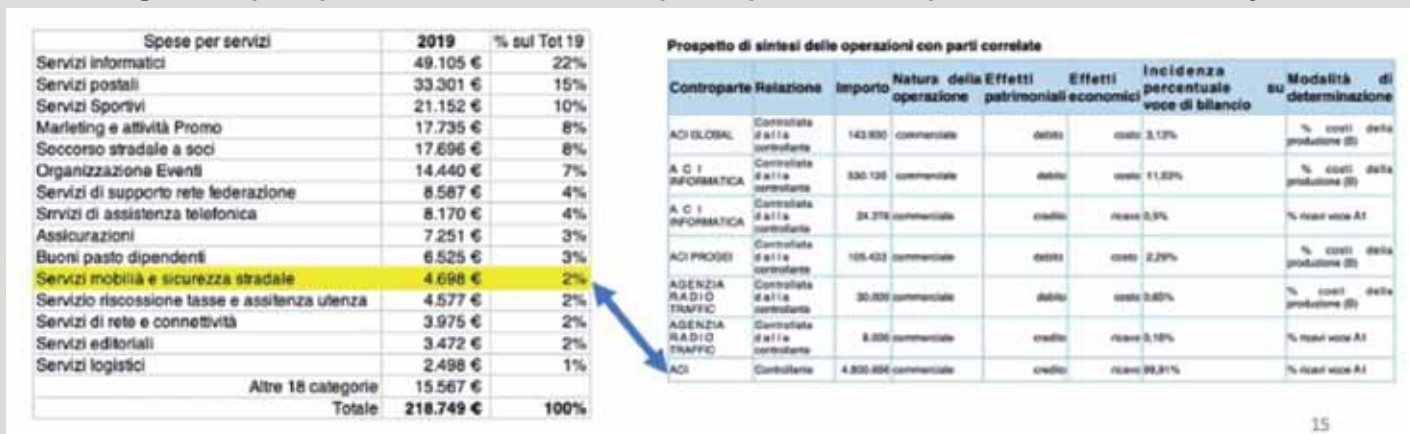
| Spese per servizi | 2019 | % sul Tot 19 |
|---|---|---|
| Servizi informatici | 49.105 € | 22% |
| Servizi postali | 33.301 € | 15% |
| Servizi Sportivi | 21.152 € | 10% |
| Marketing e attività Promo | 17.735 € | 8% |
| Soccorso stradale a soci | 17.696 € | 8% |
| Organizzazione Eventi | 14.440 € | 7% |
| Servizi di supporto rete federazione | 8.587 € | 4% |
| Srrvizi di assistenza telefonica | 8.170 € | 4% |
| Assicurazioni | 7.251 € | 3% |
| Buoni pasto dipendenti | 6.525 € | 3% |
| Servizi mobilità e sicurezza stradale | 4.698 € | 2% |
| Servizio riscossione tasse e assistenza utenza | 4.577 € | 2% |
| Servizi di rete e connettività | 3.975 € | 2% |
| Servizi editoriali | 3.472 € | 2% |
| Servizi logistici | 2.498 € | 1% |
| Altre 18 categorie | 15.567 € | |
| Totale | 218.749 € | 100% |

Prospetto di sintesi delle operazioni con parti correlate

| Controparte | Relazione | Importo | Natura della operazione | Effetti patrimoniali | Effetti economici | Incidenza percentuale su voce di bilancio | Modalità di determinazione |
|---|---|---|---|---|---|---|---|
| ACI GLOBAL | Controllata dalla controllante | 143.930 | commerciale | debito | costo | 3,13% | % costi della produzione (B) |
| A C I INFORMATICA | Controllata dalla controllante | 530.135 | commerciale | debito | costo | 11,53% | % costi della produzione (B) |
| A C I INFORMATICA | Controllata dalla controllante | 24.376 | commerciale | credito | ricavo | 0,5% | % ricavi voce A1 |
| ACI PROGEI | Controllata dalla controllante | 105.433 | commerciale | debito | costo | 2,29% | % costi della produzione (B) |
| AGENZIA RADIO TRAFFIC | Controllata dalla controllante | 30.000 | commerciale | debito | costo | 0,65% | % costi della produzione (B) |
| AGENZIA RADIO TRAFFIC | Controllata dalla controllante | 8.000 | commerciale | credito | ricavo | 0,16% | % ricavi voce A1 |
| ACI | Controllante | 4.800.666 | commerciale | credito | ricavo | 99,81% | % ricavi voce A1 |

15